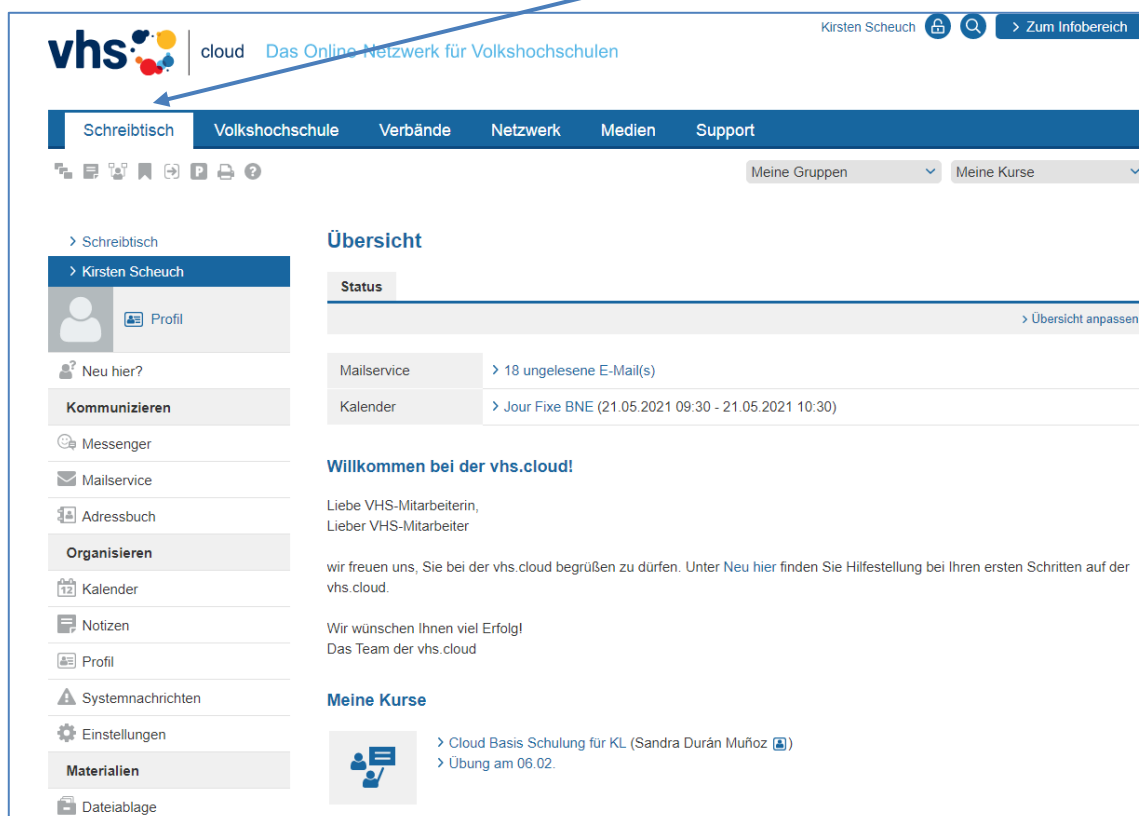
vhs cloud Das Online Netzwerk für Volkshochschulen

Kirsten Scheuch > Zum Infobereich

Schreibtisch Volkshochschule Verbände Netzwerk Medien Support

Meine Gruppen Meine Kurse

> Schreibtisch
> Kirsten Scheuch
Profil
Neu hier?
Kommunizieren
Messenger
Mailservice
Adressbuch
Organisieren
Kalender
Notizen
Profil
Systemnachrichten
Einstellungen
Materialien
Dateiablage

Übersicht

Status

> Übersicht anpassen

| Mailservice | > 18 ungelesene E-Mail(s) |
|---|---|
| Kalender | > Jour Fixe BNE (21.05.2021 09:30 - 21.05.2021 10:30) |

Willkommen bei der vhs.cloud!

Liebe VHS-Mitarbeiterin,
Lieber VHS-Mitarbeiter

wir freuen uns, Sie bei der vhs.cloud begrüßen zu dürfen. Unter Neu hier finden Sie Hilfestellung bei Ihren ersten Schritten auf der vhs.cloud.

Wir wünschen Ihnen viel Erfolg!
Das Team der vhs.cloud

Meine Kurse

> Cloud Basis Schulung für KL (Sandra Durán Muñoz )
> Übung am 06.02.